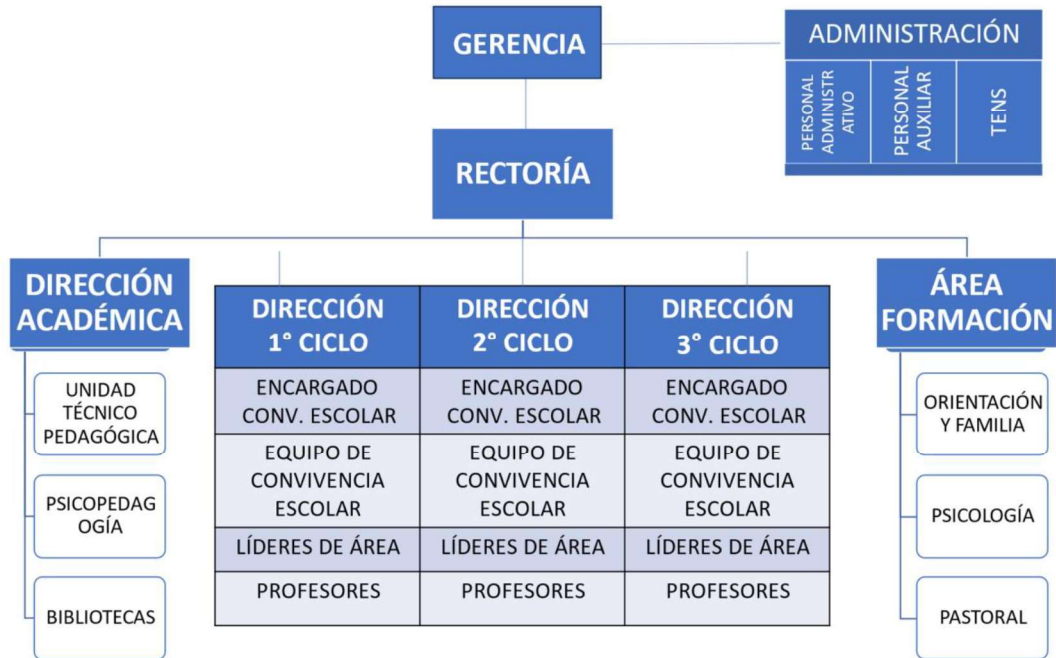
GERENCIA

ADMINISTRACIÓN

PERSONAL ADMINISTRATIVO

PERSONAL AUXILIAR

TENS

RECTORÍA

DIRECCIÓN ACADÉMICA

UNIDAD TÉCNICO PEDAGÓGICA

PSICOPEDAGOGÍA

BIBLIOTECAS

| DIRECCIÓN 1° CICLO | DIRECCIÓN 2° CICLO | DIRECCIÓN 3° CICLO |
|---|---|---|
| ENCARGADO CONV. ESCOLAR | ENCARGADO CONV. ESCOLAR | ENCARGADO CONV. ESCOLAR |
| EQUIPO DE CONVIVENCIA ESCOLAR | EQUIPO DE CONVIVENCIA ESCOLAR | EQUIPO DE CONVIVENCIA ESCOLAR |
| LÍDERES DE ÁREA | LÍDERES DE ÁREA | LÍDERES DE ÁREA |
| PROFESORES | PROFESORES | PROFESORES |

ÁREA FORMACIÓN

ORIENTACIÓN Y FAMILIA

PSICOLOGÍA

PASTORAL